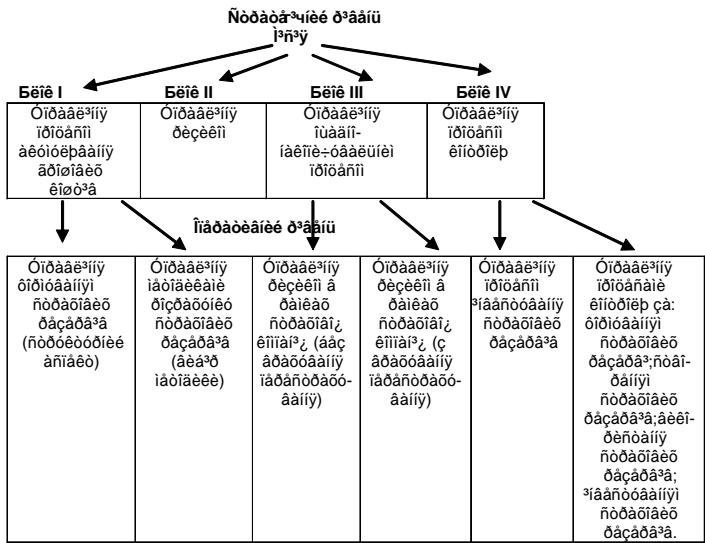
Ñòðàòåã³÷íèé ð³âåíü
Ì³ñ³ÿ

Áëîê I
Óïðàâë³ííÿ ïðîöåñîì àêóìóëþâàííÿ ãðîøîâèõ êîøò³â

Áëîê II
Óïðàâë³ííÿ ðèçèêîì

Áëîê III
Óïðàâë³ííÿ ôîðìóâàííÿì íàêîïè÷óâàëüíèì ïðîöåñîì

Áëîê IV
Óïðàâë³ííÿ ïðîöåñîì êîíòðîëþ

Îïåðàòèâíèé ð³âåíü

Óïðàâë³ííÿ ôîðìóâàííÿì ñòðàòåã³÷íèõ ðåçåðâ³â (ñòðóêòóðíèé àñïåêò)

Óïðàâë³ííÿ ìåòîäèêàìè ôîðìóâàííÿ ñòðàòåã³÷íèõ ðåçåðâ³â (àëãîð èòìè àáî ìàòðèöÿ)

Óïðàâë³ííÿ ðèçèêîì â ðàìêàõ ñòðàòåã³¿ êîìïàí³¿ (áåç âðàõóâàííÿ ïåðåñòðàõóâàííÿ)

Óïðàâë³ííÿ ðèçèêîì â ðàìêàõ ñòðàòåã³¿ êîìïàí³¿ (ç âðàõóâàííÿì ïåðåñòðàõóâàííÿ)

Óïðàâë³ííÿ ïðîöåñîì ³íâåñòóâàííÿ ñòðàòåã³÷íèõ ðåçåðâ³â

Óïðàâë³ííÿ ïðîöåñàìè êîíòðîëþ çà: ôîðìóâàííÿì ñòðàòåã³÷íèõ ðåçåðâ³â;ñòàá³ëüí³ñòþ ñòðàòåã³÷íèõ ðåçåðâ³â;êîðèñòóâàííÿì ñòðàòåã³÷íèõ ðåçåðâ³â; ³íâåñòóâàííÿì ñòðàòåã³÷íèõ ðåçåðâ³â.